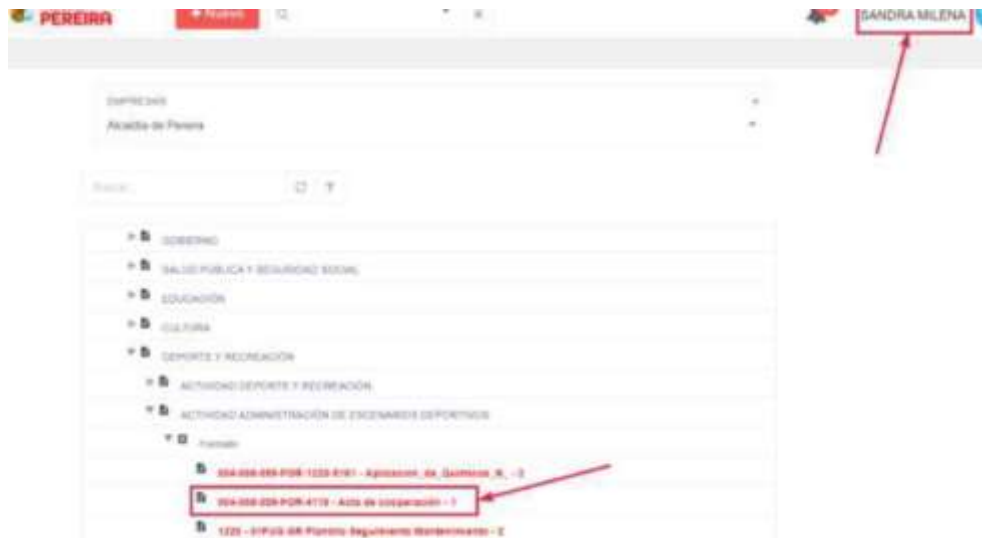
PEREIRA

SANDRA MILENA

EMPRESAS
Alcaldía de Pereira

Buscar...

GOBIERNO
SALUD PUBLICA Y SEGURIDAD SOCIAL
EDUCACIÓN
CULTURA
DEPORTE Y RECREACIÓN
ACTIVIDAD DEPORTE Y RECREACIÓN
ACTIVIDAD ADMINISTRACIÓN DE ESCENARIOS DEPORTIVOS
Formato
004-050-059-FOR-1220-5161 - Aplicacion_de_Quimicos_H_ - 2
004-050-059-FOR-4119 - Acta de cooperación - 1
1220 - 01FUG-SR Planillo Seguimiento Mantenimiento - 2